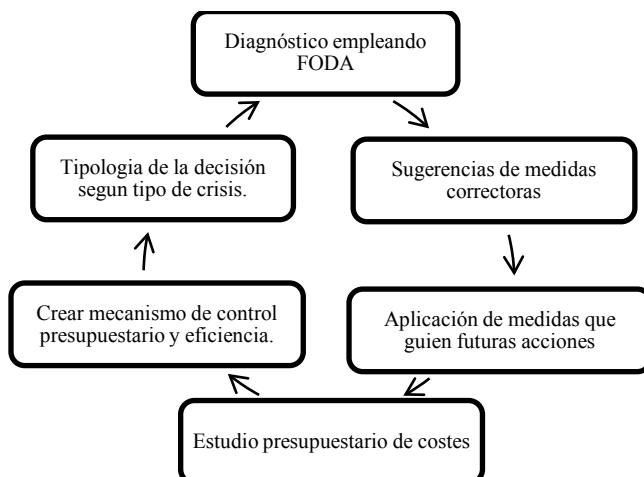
Diagnóstico empleando FODA

Sugerencias de medidas correctoras

Aplicación de medidas que guien futuras acciones

Estudio presupuestario de costes

Crear mecanismo de control presupuestario y eficiencia.

Tipologia de la decisión segun tipo de crisis.